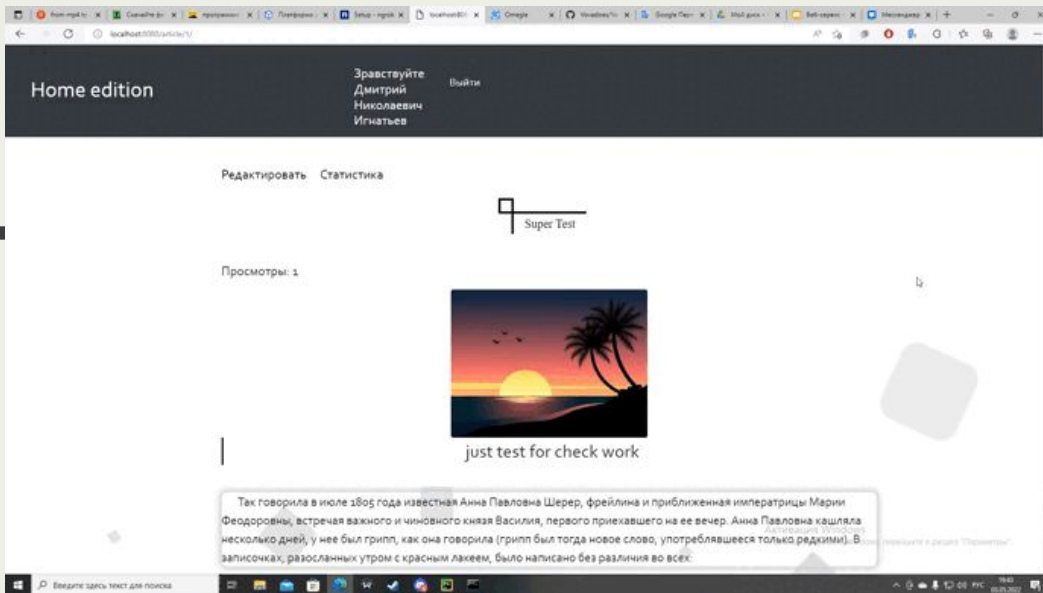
localhost:8080/article/1/

Home edition

Зравствуйте Дмитрий Николаевич Игнатьев

Выйти

Редактировать Статистика

Super Test

Просмотры: 1

just test for check work

Так говорила в июле 1805 года известная Анна Павловна Шерер, фрейлина и приближенная императрицы Марии Феодоровны, встречая важного и чиновного князя Василия, первого приехавшего на ее вечер. Анна Павловна кашляла несколько дней, у нее был грипп, как она говорила (грипп был тогда новое слово, употреблявшееся только редкими). В записочках, разосланных утром с красным лакеем, было написано без различия во всех:

Активация Windows
Чтобы активировать Windows, перейдите в раздел "Параметры".

Введите здесь текст для поиска

РУС